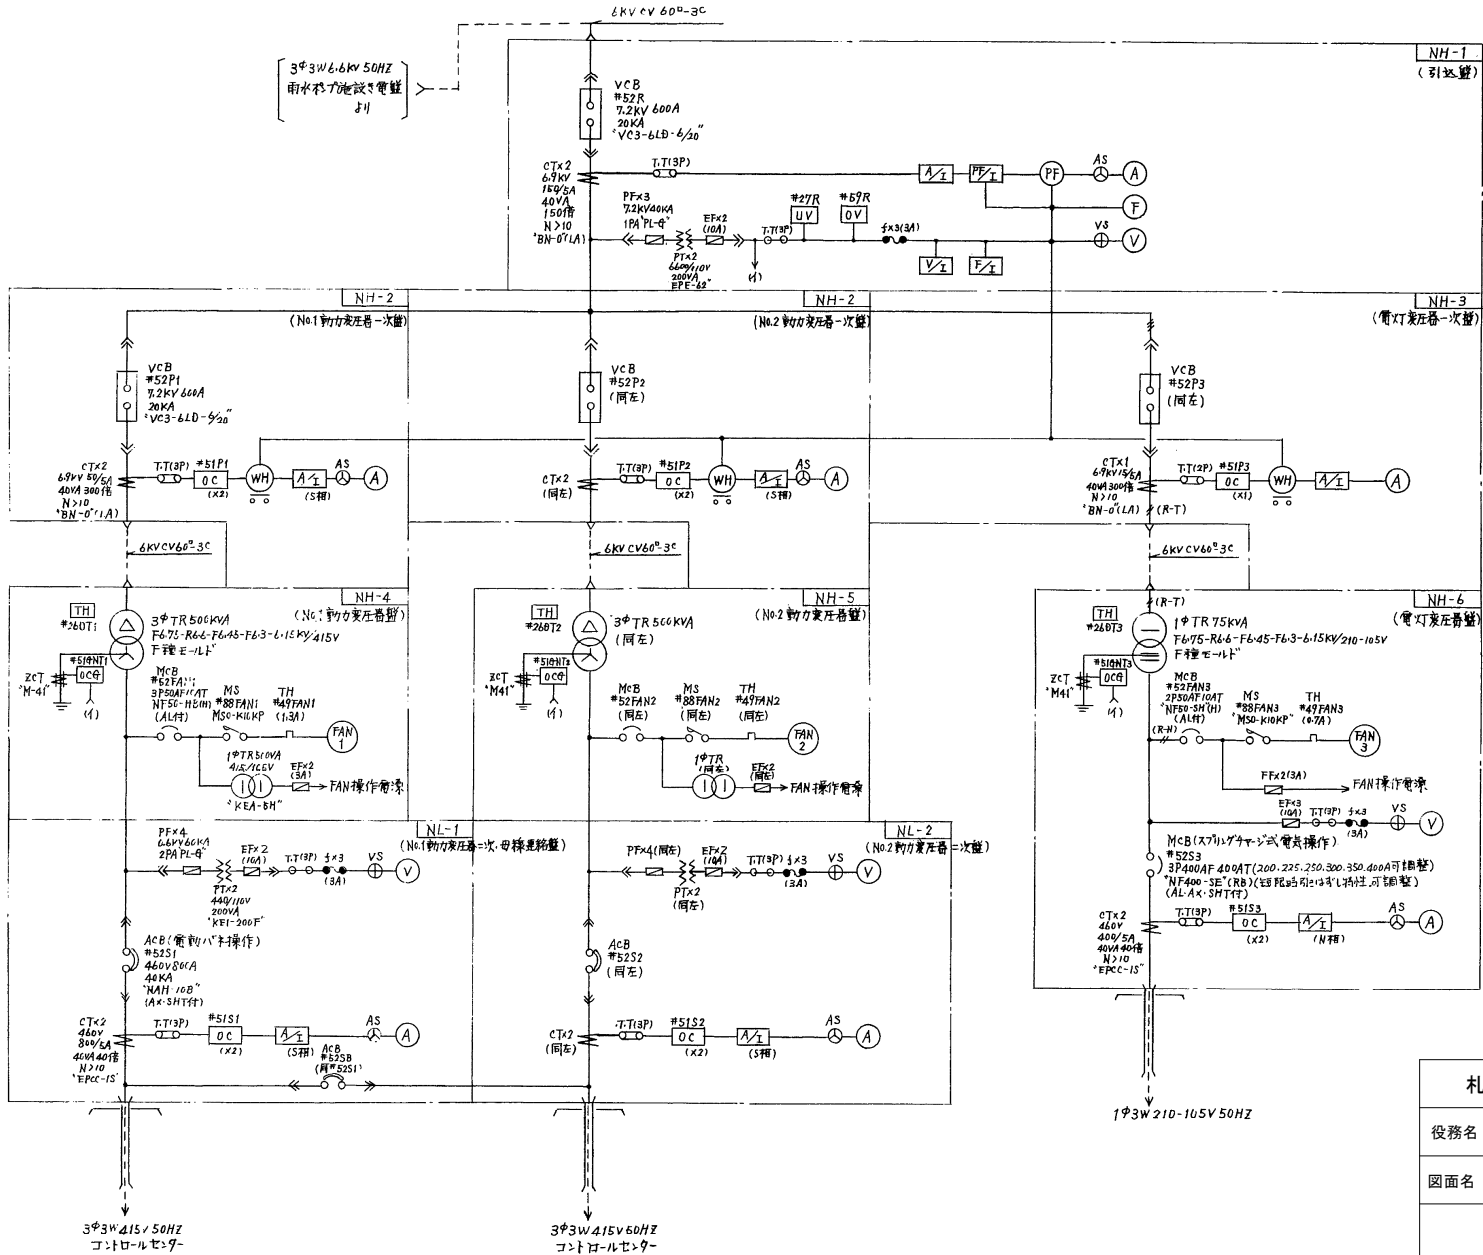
6KV CV 60□-3C

3φ3W 6.6KV 50HZ
雨水ポンプ施設き電盤
より

NH-1
(引込盤)

VCB
#52R
7.2KV 600A
20KA
"VC3-6LD-6/20"

CT×2
6.9KV
150/5A
40VA
150倍
N>10
"BN-0"(LA)

T.T(3P)

A/I
PF/I
PF
AS
A
F

PF×3
7.2KV 40KA
1PA"PL-G"
EF×2
(10A)
PT×2
6600/110V
200VA
EPE-62
T.T(3P)
#27R
UV
#59R
OV
f×3(3A)
VS
V
V/I
F/I
(イ)

NH-2
(No.1動力変圧器一次盤)

NH-2
(No.2動力変圧器一次盤)

NH-3
(電灯変圧器一次盤)

VCB
#52P1
7.2KV 600A
20KA
"VC3-6LD-6/20"

VCB
#52P2
(同左)

VCB
#52P3
(同左)

CT×2
6.9KV 50/5A
40VA 300倍
N>10
"BN-0"(LA)
T.T(3P)
#51P1
OC
(×2)
WH
A/I
(S相)
AS
A

CT×2
(同左)
T.T(3P)
#51P2
OC
(×2)
WH
A/I
(S相)
AS
A

CT×1
6.9KV 15/5A
40VA 300倍
N>10
"BN-0"(LA)
(R-T)
T.T(2P)
#51P3
OC
(×1)
WH
A/I
A

6KV CV 60□-3C
6KV CV 60□-3C
6KV CV 60□-3C

NH-4
(No.1動力変圧器盤)
TH
#26DT1
3φTR 500KVA
F6.75-R6.6-F6.45-F6.3-6.15KV/415V
F種モールド
ZCT
"M-41"
#51GNT1
OCG
(イ)
MCB
#52FAN1
3P50AF10AT
NF50-HB(H)
(AL付)
MS
#88FAN1
MSO-K10KP
TH
#49FAN1
(1.3A)
FAN 1
1φTR 500VA
415/105V
"KEA-5H"
EF×2
(3A)
FAN操作電源

NH-5
(No.2動力変圧器盤)
TH
#26DT2
3φTR 500KVA
(同左)
ZCT
"M41"
#51GNT2
OCG
(イ)
MCB
#52FAN2
(同左)
MS
#88FAN2
(同左)
TH
#49FAN2
(同左)
FAN 2
1φTR
(同左)
EF×2
(同左)
FAN操作電源

NH-6
(電灯変圧器盤)
TH
#26DT3
(R-T)
1φTR 75KVA
F6.75-R6.6-F6.45-F6.3-6.15KV/210-105V
F種モールド
ZCT
"M41"
#51GNT3
OCG
(イ)
MCB
#52FAN3
2P50AF10AT
"NF50-SH(H)
(AL付)
(R-N)
MS
#88FAN3
"MSO-K10KP"
TH
#49FAN3
(0.7A)
FAN 3
FF×2(3A)
FAN操作電源
EF×3
(10A)
T.T(3P)
f×3
(3A)
VS
V

NL-1
(No.1動力変圧器二次,母線連絡盤)
PF×4
6.6KV 60KA
2PA PL-G
EF×2
(10A)
PT×2
440/110V
200VA
"KEI-200F"
T.T(3P)
f×3
(3A)
VS
V

NL-2
(No.2動力変圧器二次盤)
PF×4(同左)
EF×2
(10A)
PT×2
(同左)
T.T(3P)
f×3
(3A)
VS
V

ACB(電動バネ操作)
#52S1
460V 800A
40KA
"NAH-10B"
(AX・SHT付)

ACB
#52S2
(同左)

MCB(スプリングチャージ式電気操作)
#52S3
3P400AF 400AT(200.225.250.300.350.400A可調整)
"NF400-SE"(RB)(短限時引はずし特性,可調整)
(AL・AX・SHT付)

CT×2
460V
800/5A
40VA 40倍
N>10
"EPCC-15"
T.T(3P)
#51S1
OC
(×2)
A/I
(S相)
AS
A
ACB
#52SB
(同#52S1)

CT×2
(同左)
T.T(3P)
#51S2
OC
(×2)
A/I
(S相)
AS
A

CT×2
460V
400/5A
40VA 40倍
N>10
"EPCC-15"
T.T(3P)
#51S3
OC
(×2)
A/I
(N相)
AS
A

3φ3W 415V 50HZ
コントロールセンター

3φ3W 415V 50HZ
コントロールセンター

1φ3W 210-105V 50HZ

札
役務名
図面名